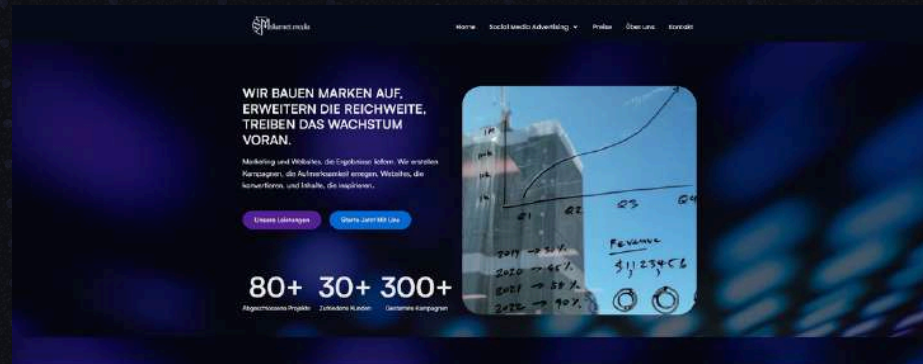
SM planet.media

Home Social Media Advertising Preise Über uns Kontakt

WIR BAUEN MARKEN AUF, ERWEITERN DIE REICHWEITE, TREIBEN DAS WACHSTUM VORAN.

Marketing und Websites, die Ergebnisse liefern. Wir erstellen Kampagnen, die Aufmerksamkeit erregen, Websites, die konvertieren, und Inhalte, die inspirieren.

Unsere Leistungen Starte Jetzt Mit Uns

80+ Abgeschlossene Projekte
30+ Zufriedene Kunden
300+ Gestartete Kampagnen

Q1 Q2 Q3 Q4
Revenue
$1,234.56
2019 → 31%
2020 → 45%
2021 → 58%
2022 → 90%